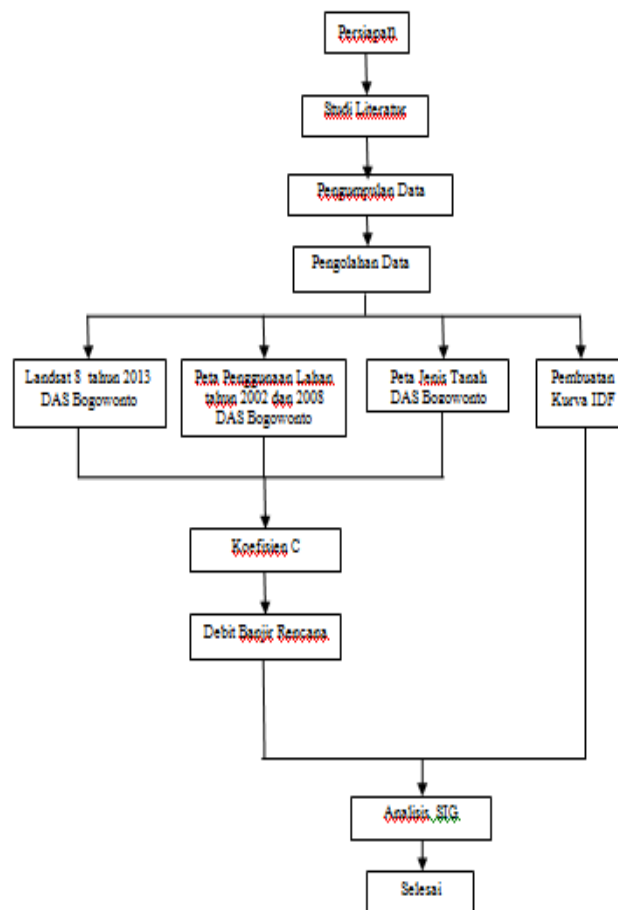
Persiapan

Studi Literatur

Pengumpulan Data

Pengolahan Data

Landsat 8 tahun 2013 DAS Bogowonto

Peta Penggunaan Lahan tahun 2002 dan 2008 DAS Bogowonto

Peta Jenis Tanah DAS Bogowonto

Pembuatan Kurva IDF

Koefisien C

Debit Banjir Rencana

Analisis SIG

Selesai